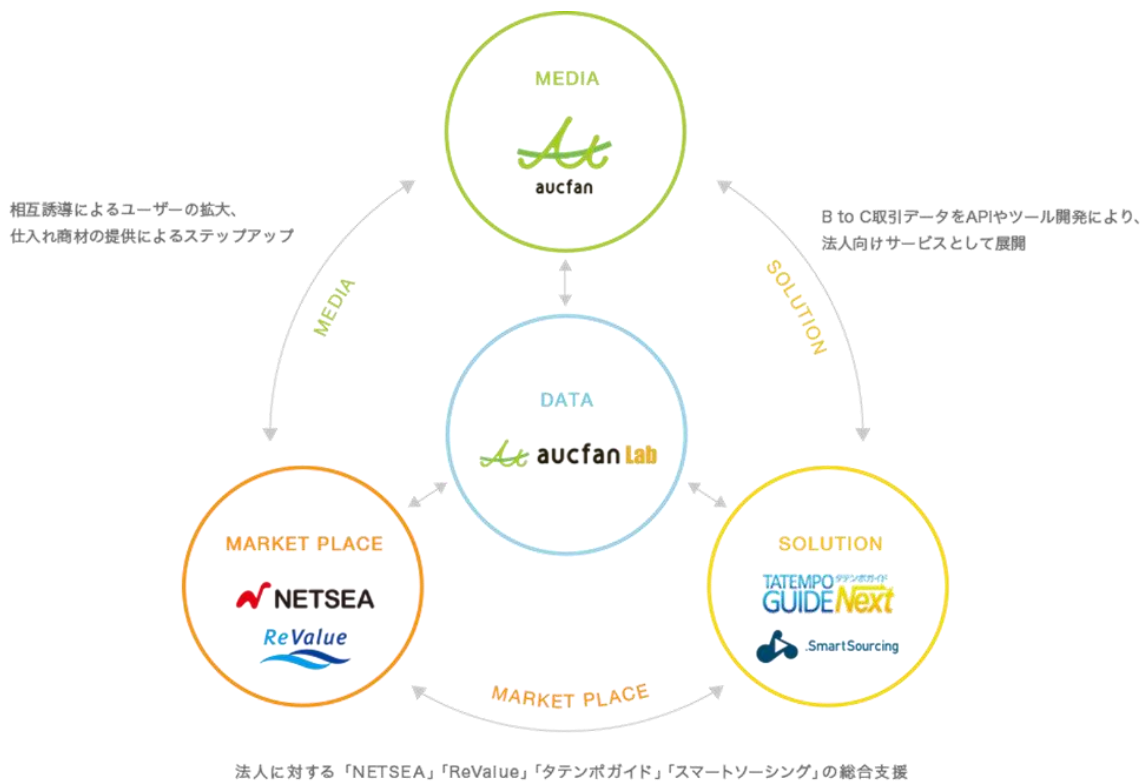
MEDIA

aucfan

相互誘導によるユーザーの拡大、
仕入れ商材の提供によるステップアップ

B to C取引データをAPIやツール開発により、
法人向けサービスとして展開

MEDIA

SOLUTION

DATA

aucfan Lab

MARKET PLACE

NETSEA

ReValue

SOLUTION

TATEMPO タテンポガイド
GUIDE Next

.SmartSourcing

MARKET PLACE

法人に対する「NETSEA」「ReValue」「タテンポガイド」「スマートソーシング」の総合支援